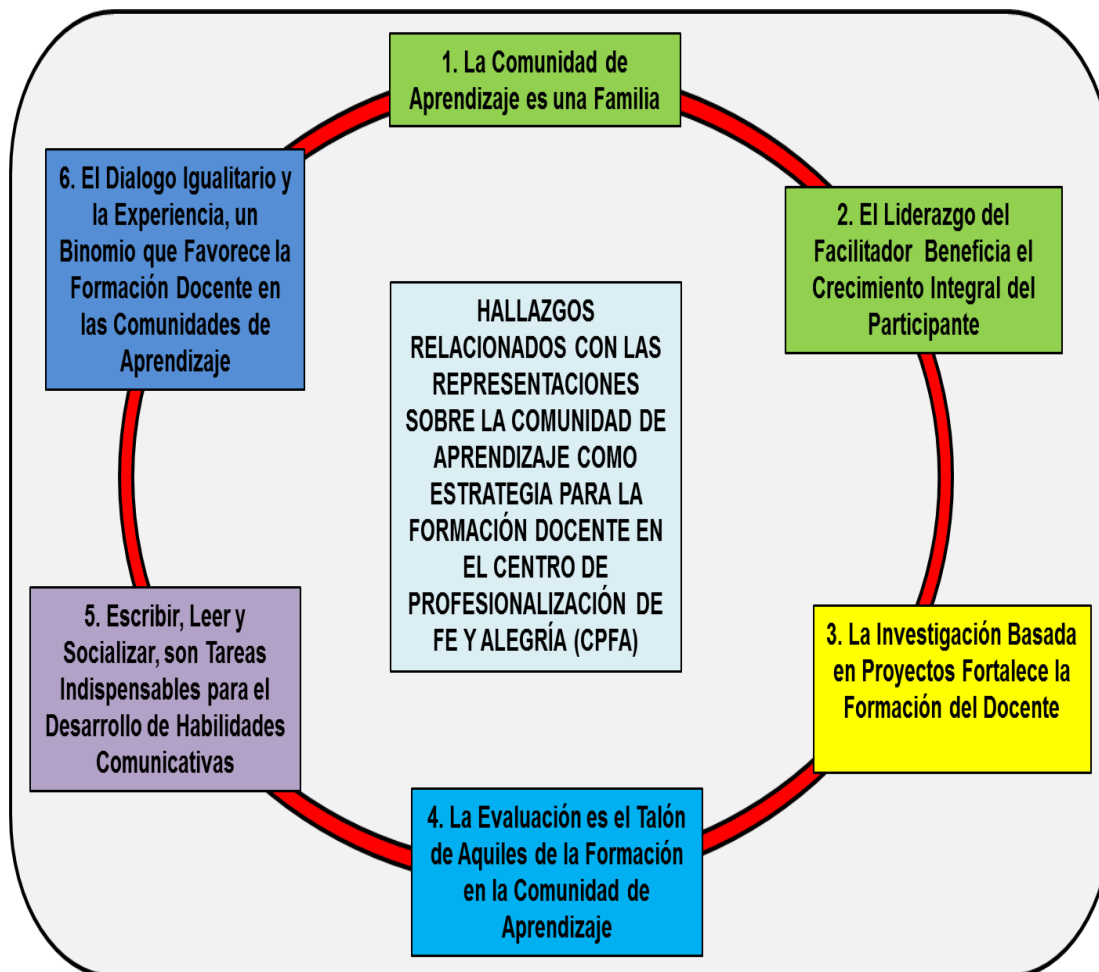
1. La Comunidad de Aprendizaje es una Familia

2. El Liderazgo del Facilitador Beneficia el Crecimiento Integral del Participante

3. La Investigación Basada en Proyectos Fortalece la Formación del Docente

4. La Evaluación es el Talón de Aquiles de la Formación en la Comunidad de Aprendizaje

5. Escribir, Leer y Socializar, son Tareas Indispensables para el Desarrollo de Habilidades Comunicativas

6. El Dialogo Igualitario y la Experiencia, un Binomio que Favorece la Formación Docente en las Comunidades de Aprendizaje

HALLAZGOS RELACIONADOS CON LAS REPRESENTACIONES SOBRE LA COMUNIDAD DE APRENDIZAJE COMO ESTRATEGIA PARA LA FORMACIÓN DOCENTE EN EL CENTRO DE PROFESIONALIZACIÓN DE FE Y ALEGRÍA (CPFA)